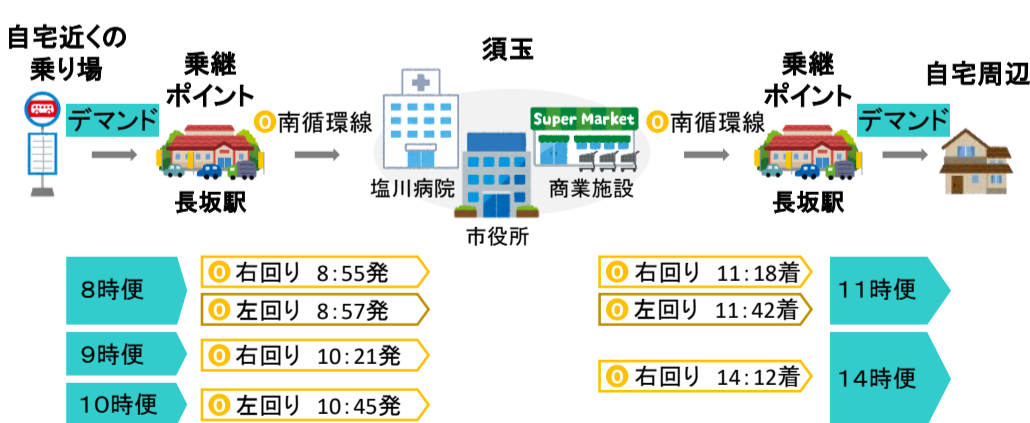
自宅近くの乗り場

デマンド

乗継ポイント

長坂駅

O 南循環線

須玉

塩川病院

市役所

Super Market

商業施設

O 南循環線

乗継ポイント

長坂駅

デマンド

自宅周辺

8時便

O 右回り 8:55発

O 左回り 8:57発

9時便

O 右回り 10:21発

10時便

O 左回り 10:45発

O 右回り 11:18着

O 左回り 11:42着

11時便

O 右回り 14:12着

14時便